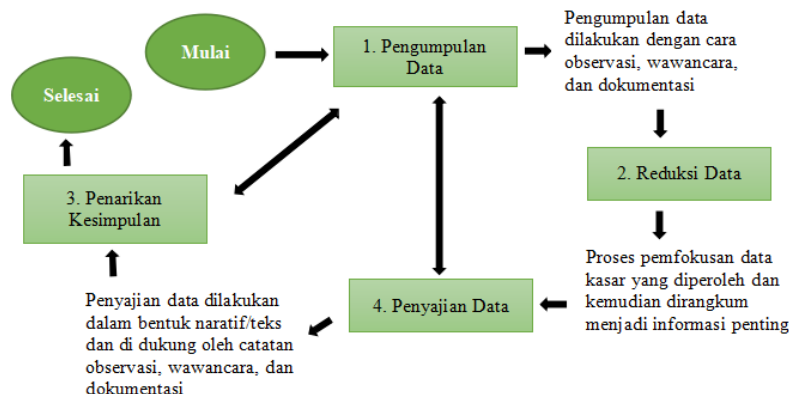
Mulai

1. Pengumpulan Data

Pengumpulan data dilakukan dengan cara observasi, wawancara, dan dokumentasi

Selesai

2. Reduksi Data

3. Penarikan Kesimpulan

Proses pemfokusan data kasar yang diperoleh dan kemudian dirangkum menjadi informasi penting

4. Penyajian Data

Penyajian data dilakukan dalam bentuk naratif/teks dan di dukung oleh catatan observasi, wawancara, dan dokumentasi